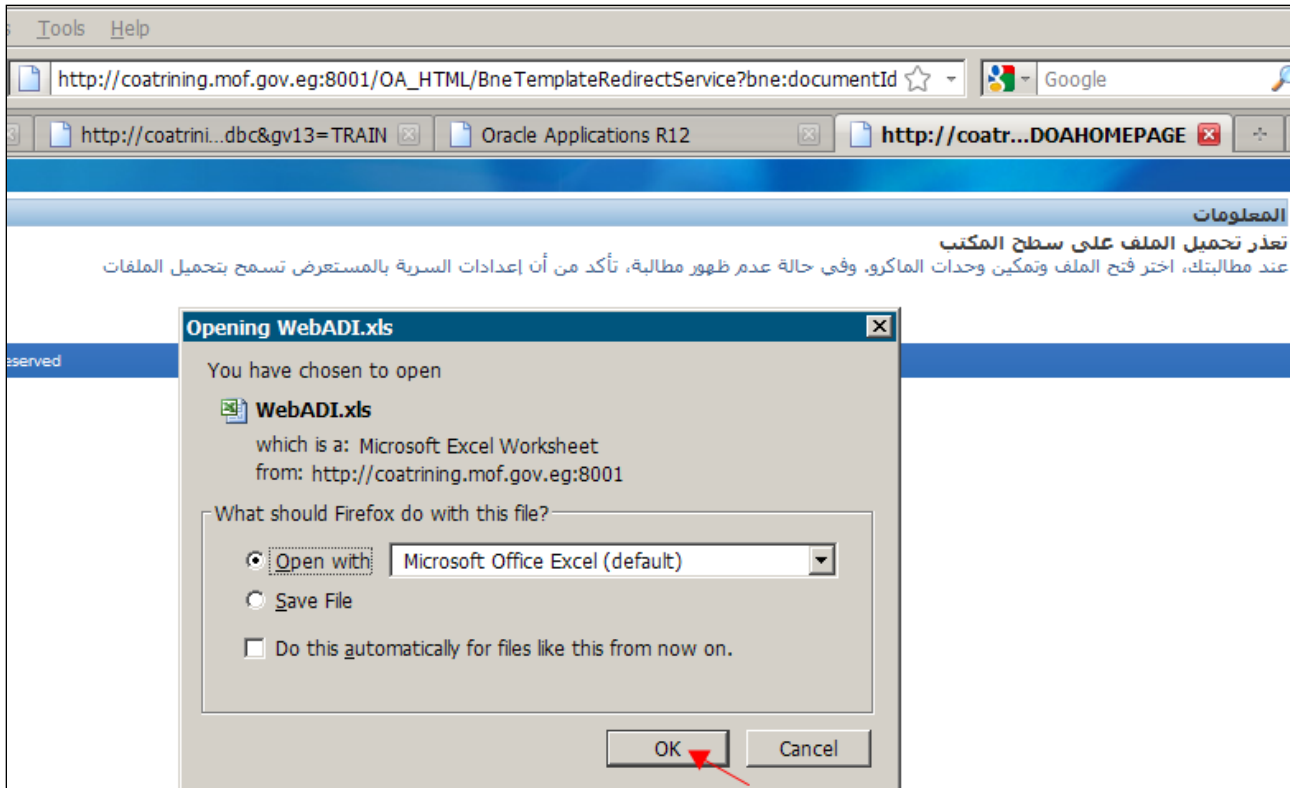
s Tools Help

http://coatrining.mof.gov.eg:8001/OA_HTML/BneTemplateRedirectService?bne:documentId

Google

http://coatrini...dbc&gv13=TRAIN

Oracle Applications R12

http://coatr...DOAHOMEPAGE

المعلومات

تعذر تحميل الملف على سطح المكتب

عند مطالبتك، اختر فتح الملف وتمكين وحدات الماكرو. وفي حالة عدم ظهور مطالبة، تأكد من أن إعدادات السرية بالمستعرض تسمح بتحميل الملفات

eserved

Opening WebADI.xls

You have chosen to open

WebADI.xls

which is a: Microsoft Excel Worksheet

from: http://coatrining.mof.gov.eg:8001

What should Firefox do with this file?

Open with Microsoft Office Excel (default)

Save File

Do this automatically for files like this from now on.

OK

Cancel